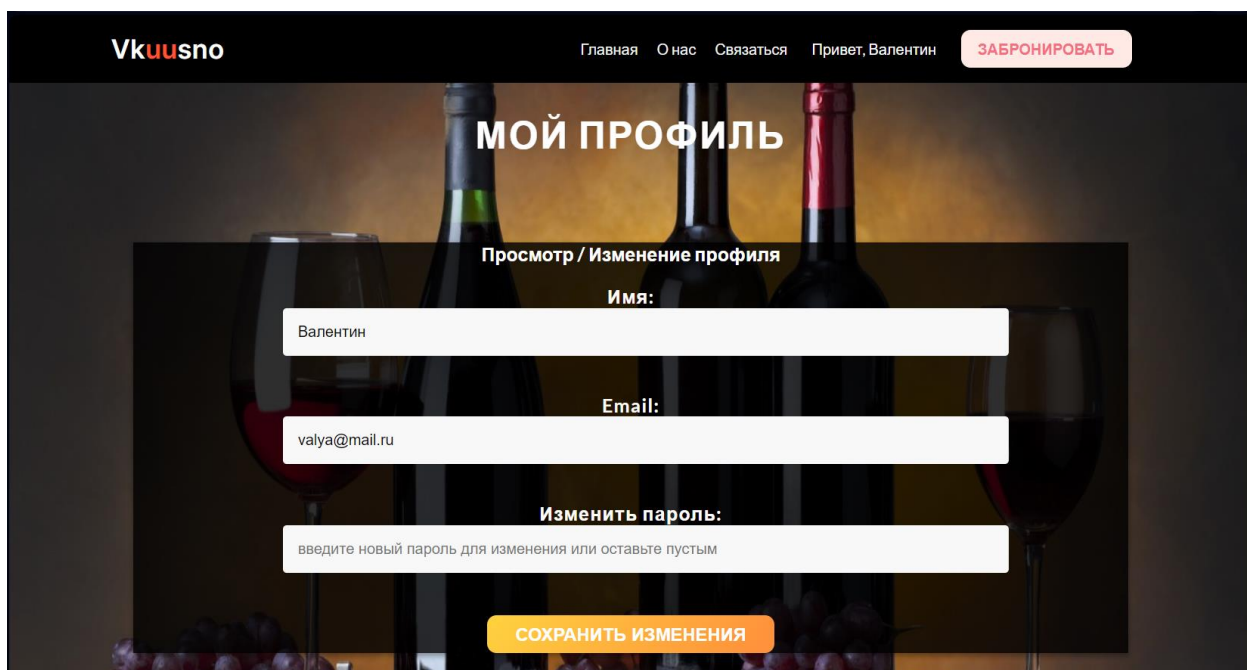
Vkuusno

Главная О нас Связаться Привет, Валентин ЗАБРОНИРОВАТЬ

МОЙ ПРОФИЛЬ

Просмотр / Изменение профиля

Имя:

Валентин

Email:

valya@mail.ru

Изменить пароль:

введите новый пароль для изменения или оставьте пустым

СОХРАНИТЬ ИЗМЕНЕНИЯ